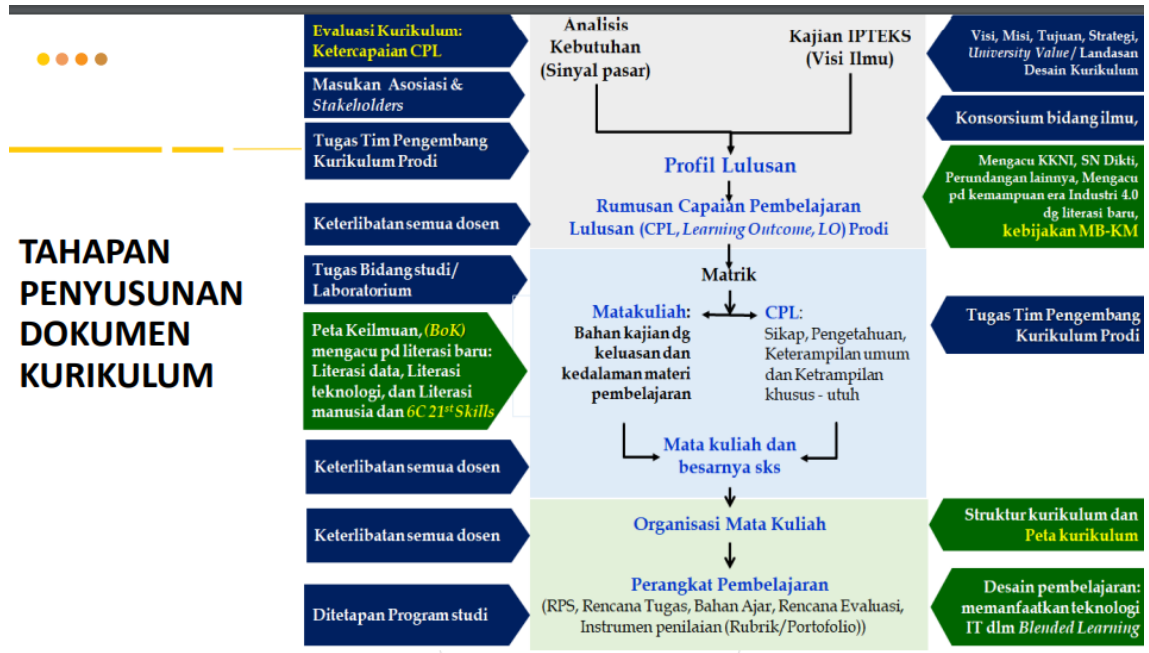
TAHAPAN PENYUSUNAN DOKUMEN KURIKULUM

Evaluasi Kurikulum: Ketercapaian CPL

Masukan Asosiasi & Stakeholders

Tugas Tim Pengembang Kurikulum Prodi

Keterlibatan semua dosen

Tugas Bidang studi/ Laboratorium

Peta Keilmuan, (BoK) mengacu pd literasi baru: Literasi data, Literasi teknologi, dan Literasi manusia dan 6C 21$^{st}$ Skills

Keterlibatan semua dosen

Keterlibatan semua dosen

Ditetapkan Program studi

Analisis Kebutuhan (Sinyal pasar)

Kajian IPTEKS (Visi Ilmu)

Profil Lulusan

Rumusan Capaian Pembelajaran Lulusan (CPL, Learning Outcome, LO) Prodi

Matrik

Matakuliah: Bahan kajian dg keluasan dan kedalaman materi pembelajaran

CPL: Sikap, Pengetahuan, Keterampilan umum dan Ketrampilan khusus - utuh

Mata kuliah dan besarnya sks

Organisasi Mata Kuliah

Perangkat Pembelajaran (RPS, Rencana Tugas, Bahan Ajar, Rencana Evaluasi, Instrumen penilaian (Rubrik/Portofolio))

Visi, Misi, Tujuan, Strategi, University Value/ Landasan Desain Kurikulum

Konsorsium bidang ilmu,

Mengacu KKNI, SN Dikti, Perundangan lainnya, Mengacu pd kemampuan era Industri 4.0 dg literasi baru, kebijakan MB-KM

Tugas Tim Pengembang Kurikulum Prodi

Struktur kurikulum dan Peta kurikulum

Desain pembelajaran: memanfaatkan teknologi IT dlm Blended Learning